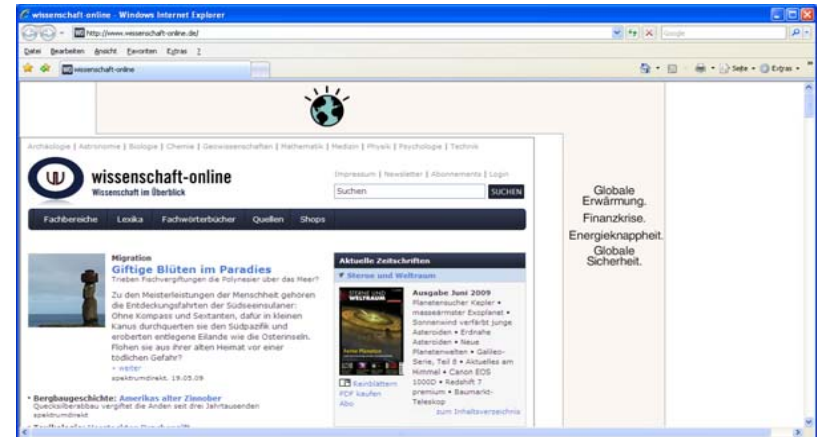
wissenschaft-online - Windows Internet Explorer

http://www.wissenschaft-online.de/

Google

Datei Bearbeiten Ansicht Favoriten Extras ?

wissenschaft-online

Seite Extras

Archäologie | Astronomie | Biologie | Chemie | Geowissenschaften | Mathematik | Medizin | Physik | Psychologie | Technik

wissenschaft-online
Wissenschaft im Überblick

Impressum | Newsletter | Abonnements | Login

Suchen

SUCHEN

Fachbereiche Lexika Fachwörterbücher Quellen Shops

Migration
Giftige Blüten im Paradies
Trieben Fischvergiftungen die Polynesier über das Meer?

Zu den Meisterleistungen der Menschheit gehören die Entdeckungsfahrten der Südseeinsulaner: Ohne Kompass und Sextanten, nur in kleinen Kanus durchquerten sie den Südpazifik und eroberten entlegene Eilande wie die Osterinseln. Flohen sie aus ihrer alten Heimat vor einer tödlichen Gefahr?
» weiter
spektrumdirekt. 19.05.09

• Bergbaugeschichte: Amerikas alter Zinnober
Quecksilberabbau vergiftet die Anden seit drei Jahrtausenden
spektrumdirekt

Aktuelle Zeitschriften

Sterne und Weltraum

Ausgabe Juni 2009
Planetensucher Kepler • massearmster Exoplanet • Sonnenwind verfärbt junge Asteroiden • Erdnahe Asteroiden • Neue Planetenwelten • Galileo-Serie, Teil 8 • Aktuelles am Himmel • Canon EOS 1000D • Redshift 7 premium • Baumarkt-Teleskop

Reinblättern
PDF kaufen
Abo

zum Inhaltsverzeichnis

Globale Erwärmung.
Finanzkrise.
Energieknappheit.
Globale Sicherheit.